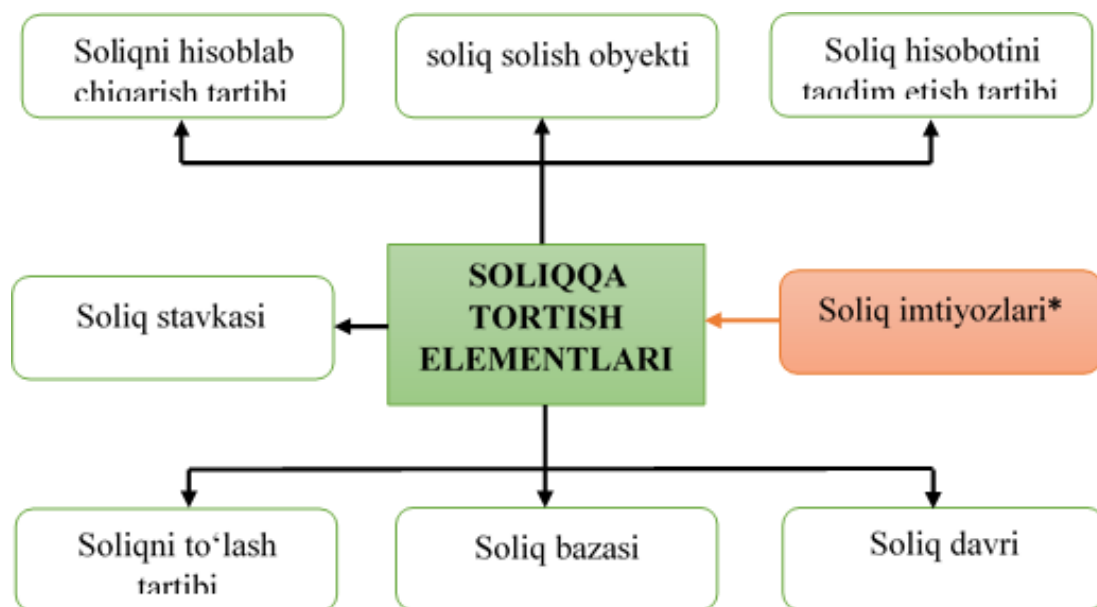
Soliqni hisoblab chiqarish tartibi

soliq solish obyekti

Soliq hisobotini taqdim etish tartibi

Soliq stavkasi

SOLIQQA TORTISH ELEMENTLARI

Soliq imtiyozlari*

Soliqni to‘lash tartibi

Soliq bazasi

Soliq davri